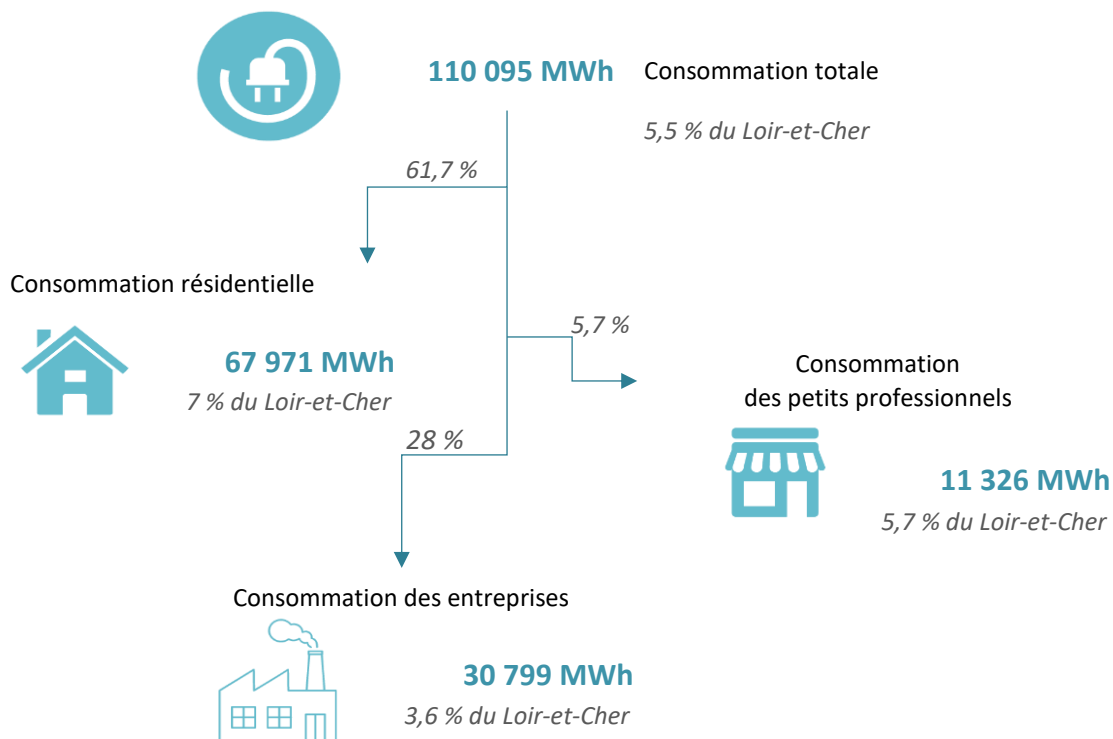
110 095 MWh Consommation totale

5,5 % du Loir-et-Cher

61,7 %

Consommation résidentielle

67 971 MWh
7 % du Loir-et-Cher

5,7 %

Consommation des petits professionnels

28 %

11 326 MWh
5,7 % du Loir-et-Cher

Consommation des entreprises

30 799 MWh
3,6 % du Loir-et-Cher